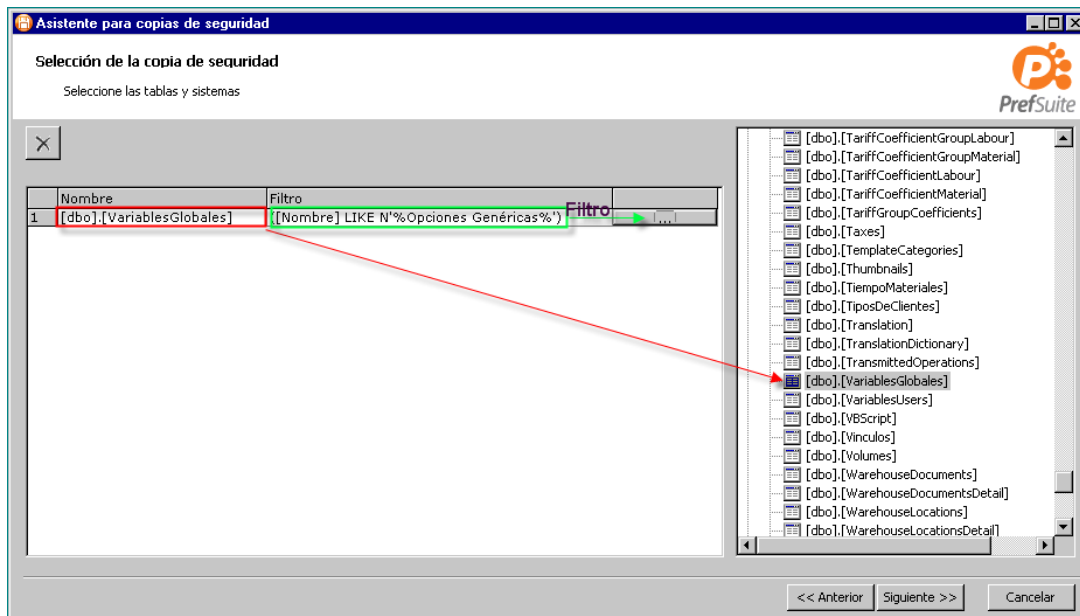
Asistente para copias de seguridad

Selección de la copia de seguridad

Seleccione las tablas y sistemas

PrefSuite

| | Nombre | Filtro | |
|---|---|---|---|
| 1 | [dbo].[VariablesGlobales] | [Nombre] LIKE N'%Opciones Genéricas%') | ... |

Filtro

[dbo].[TariffCoefficientGroupLabour]
[dbo].[TariffCoefficientGroupMaterial]
[dbo].[TariffCoefficientLabour]
[dbo].[TariffCoefficientMaterial]
[dbo].[TariffGroupCoefficients]
[dbo].[Taxes]
[dbo].[TemplateCategories]
[dbo].[Thumbnails]
[dbo].[TiempoMateriales]
[dbo].[TiposDeClientes]
[dbo].[Translation]
[dbo].[TranslationDictionary]
[dbo].[TransmittedOperations]
[dbo].[VariablesGlobales]
[dbo].[VariablesUsers]
[dbo].[VBScript]
[dbo].[Vinculos]
[dbo].[Volumes]
[dbo].[WarehouseDocuments]
[dbo].[WarehouseDocumentsDetail]
[dbo].[WarehouseLocations]
[dbo].[WarehouseLocationsDetail]

<< Anterior
Siguiente >>
Cancelar